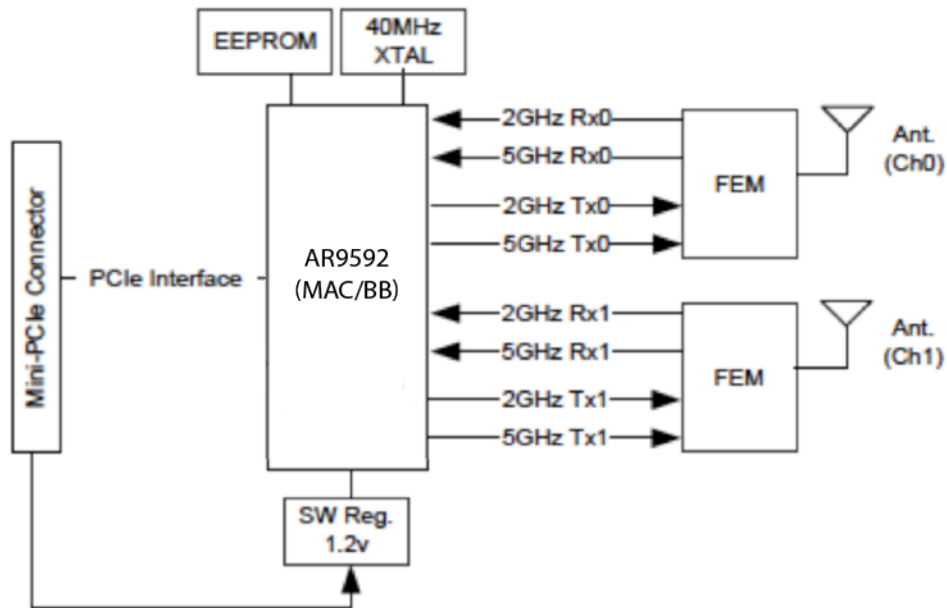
EEPROM

40MHz XTAL

Mini-PCIe Connector

PCIe Interface

AR9592 (MAC/BB)

2GHz Rx0

5GHz Rx0

2GHz Tx0

5GHz Tx0

FEM

Ant. (Ch0)

2GHz Rx1

5GHz Rx1

2GHz Tx1

5GHz Tx1

FEM

Ant. (Ch1)

SW Reg. 1.2v